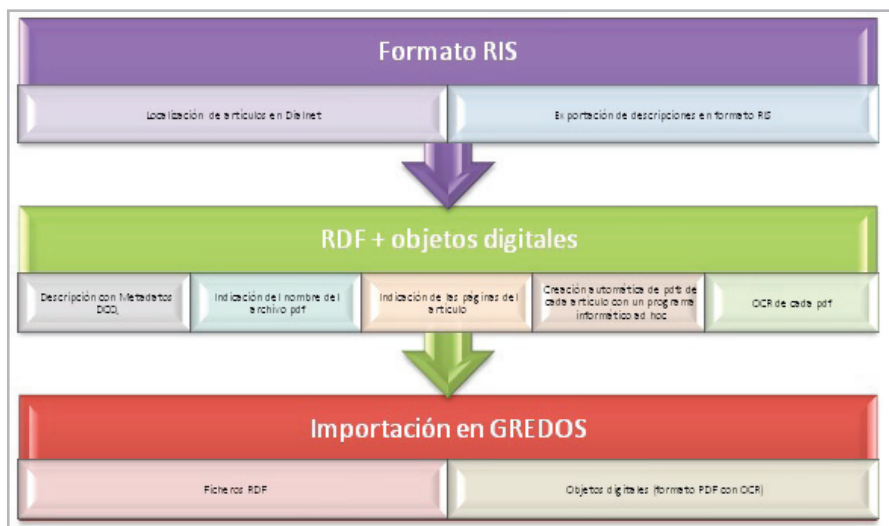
Formato RIS

Localización de artículos en Dialnet

Exportación de descripciones en formato RIS

RDF + objetos digitales

Descripción con Metadatos DCQ

Indicación del nombre del archivo pdf

Indicación de las páginas del artículo

Creación automática de pdfs de cada artículo con un programa informático ad hoc

OCR de cada pdf

Importación en GREDOS

Ficheros RDF

Objetos digitales (formato PDF con OCR)